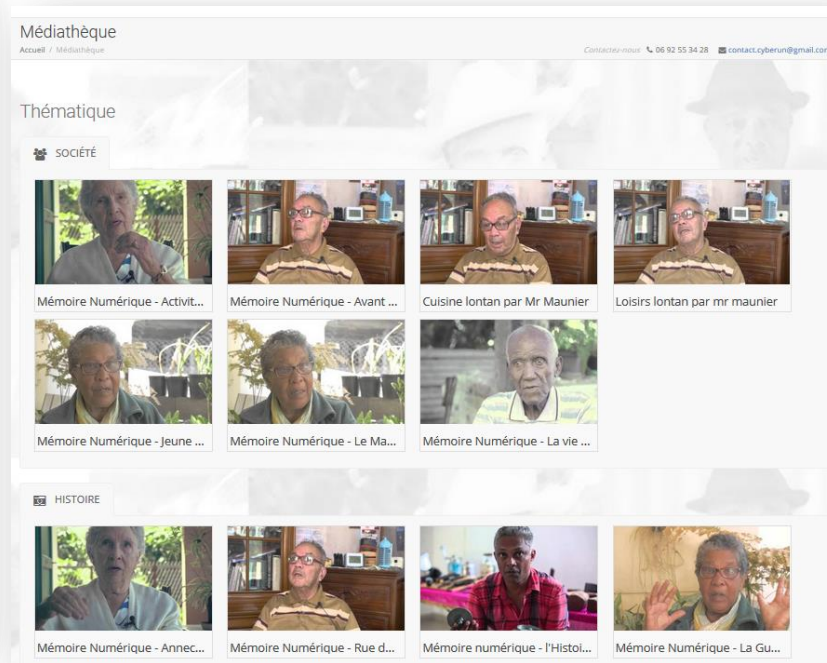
Médiathèque
Accueil / Médiathèque

Contactez-nous 06 92 55 34 28 contact.cyberun@gmail.co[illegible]

Thématique

SOCIÉTÉ

Mémoire Numérique - Activit...
Mémoire Numérique - Avant ...
Cuisine lontan par Mr Maunier
Loisirs lontan par mr maunier
Mémoire Numérique - Jeune ...
Mémoire Numérique - Le Ma...
Mémoire Numérique - La vie ...

HISTOIRE

Mémoire Numérique - Annec...
Mémoire Numérique - Rue d...
Mémoire numérique - l'Histoi...
Mémoire Numérique - La Gu...